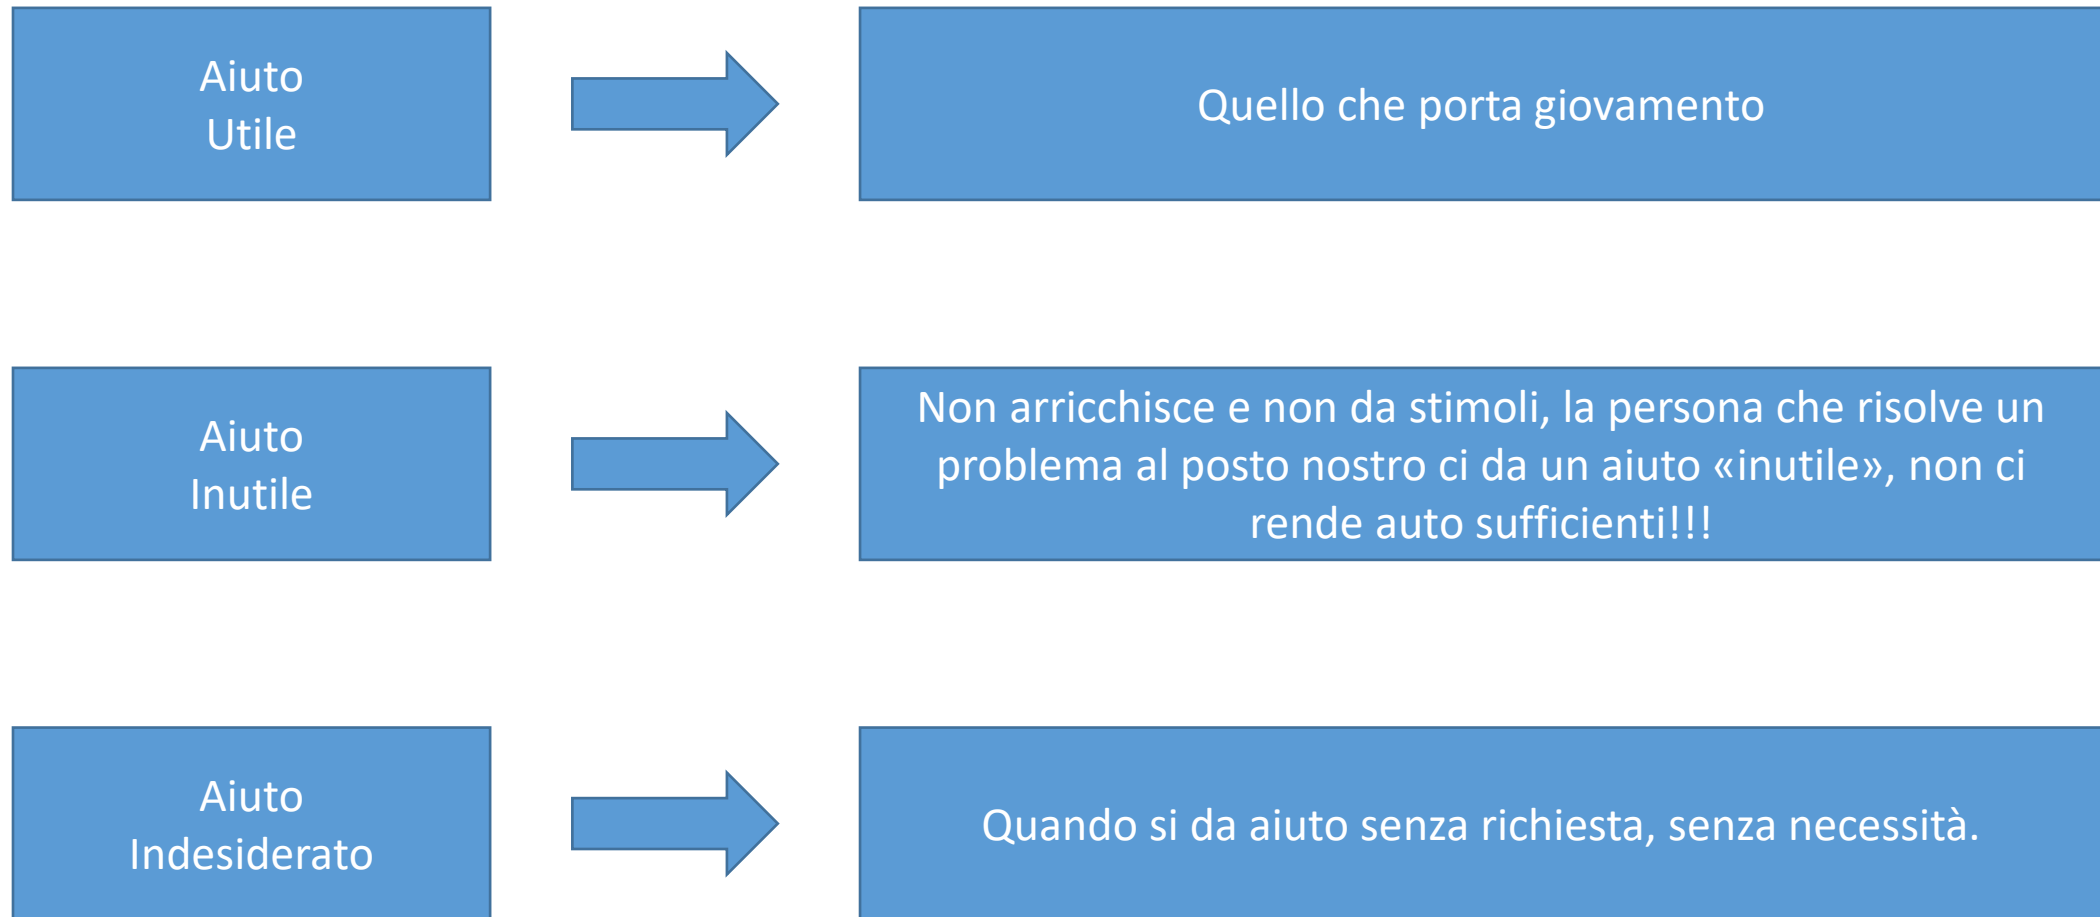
Aiuto Utile

Quello che porta giovamento

Aiuto Inutile

Non arricchisce e non da stimoli, la persona che risolve un problema al posto nostro ci da un aiuto «inutile», non ci rende auto sufficienti!!!

Aiuto Indesiderato

Quando si da aiuto senza richiesta, senza necessità.